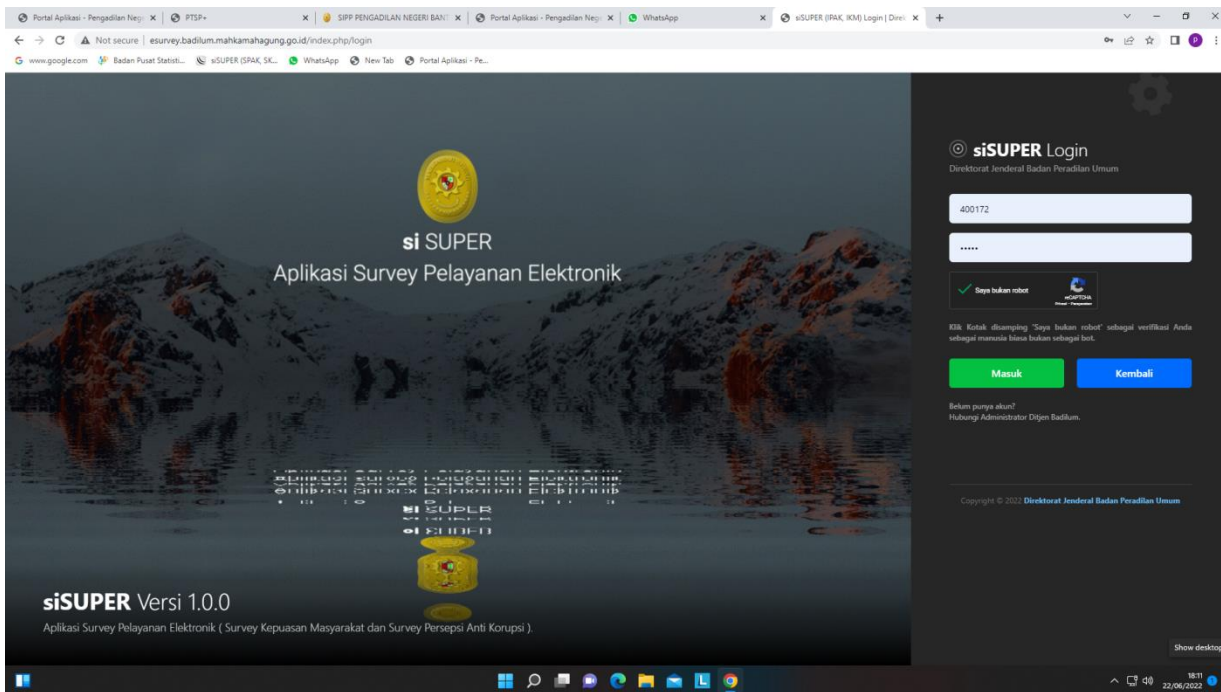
Portal Aplikasi - Pengadilan Neg ×
PTSP+ ×
SIPP PENGADILAN NEGERI BANT ×
Portal Aplikasi - Pengadilan Neg ×
WhatsApp ×
siSUPER (IPAK, IKM) Login | Dire ×
+

Not secure | esurvey.badilum.mahkamahagung.go.id/index.php/login

www.google.com   Badan Pusat Statisti...   siSUPER (SPAK, SK...   WhatsApp   New Tab   Portal Aplikasi - Pe...

si SUPER
Aplikasi Survey Pelayanan Elektronik

siSUPER Versi 1.0.0
Aplikasi Survey Pelayanan Elektronik ( Survey Kepuasan Masyarakat dan Survey Persepsi Anti Korupsi ).

siSUPER Login
Direktorat Jenderal Badan Peradilan Umum

400172
•••••

Saya bukan robot
reCAPTCHA
Privasi - Persyaratan

Klik Kotak disamping "Saya bukan robot" sebagai verifikasi Anda sebagai manusia biasa bukan sebagai bot.

Masuk
Kembali

Belum punya akun?
Hubungi Administrator Ditjen Badilum.

Copyright © 2022 Direktorat Jenderal Badan Peradilan Umum

Show desktop

18:11
22/06/2022